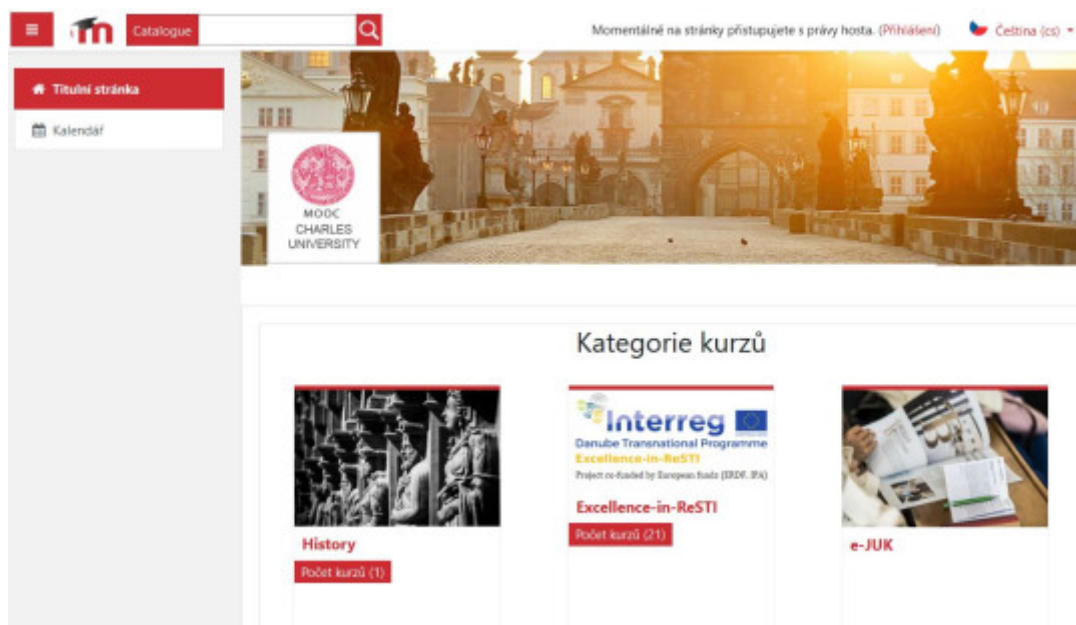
Catalogue

Momentálně na stránky přistupujete s právy hosta. (Přihlášení)

Čeština (cs)

Titulní stránka

Kalendář

MOOC
CHARLES
UNIVERSITY

Kategorie kurzů

History

Počet kurzů (1)

Interreg
Danube Transnational Programme
Excellence-in-ReSTI
Project co-funded by European Funds (ERDF, IPA)

Excellence-in-ReSTI

Počet kurzů (21)

e-JUK